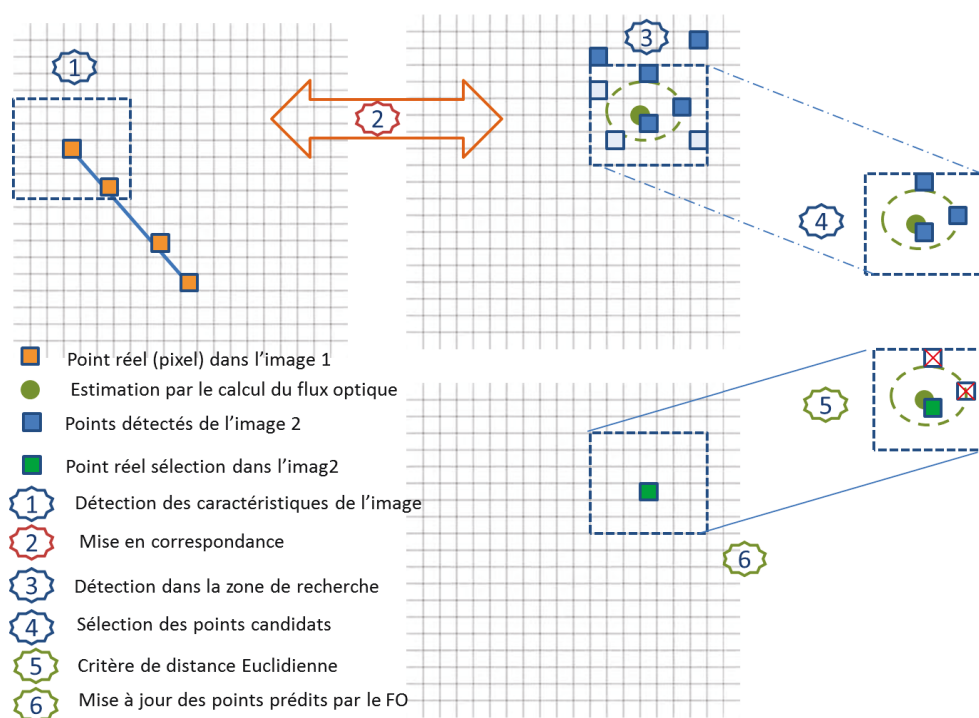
1

2

3

4

5

6

Point réel (pixel) dans l'image 1
Estimation par le calcul du flux optique
Points détectés de l'image 2
Point réel sélection dans l'imag2
1 Détection des caractéristiques de l'image
2 Mise en correspondance
3 Détection dans la zone de recherche
4 Sélection des points candidats
5 Critère de distance Euclidienne
6 Mise à jour des points prédits par le FO